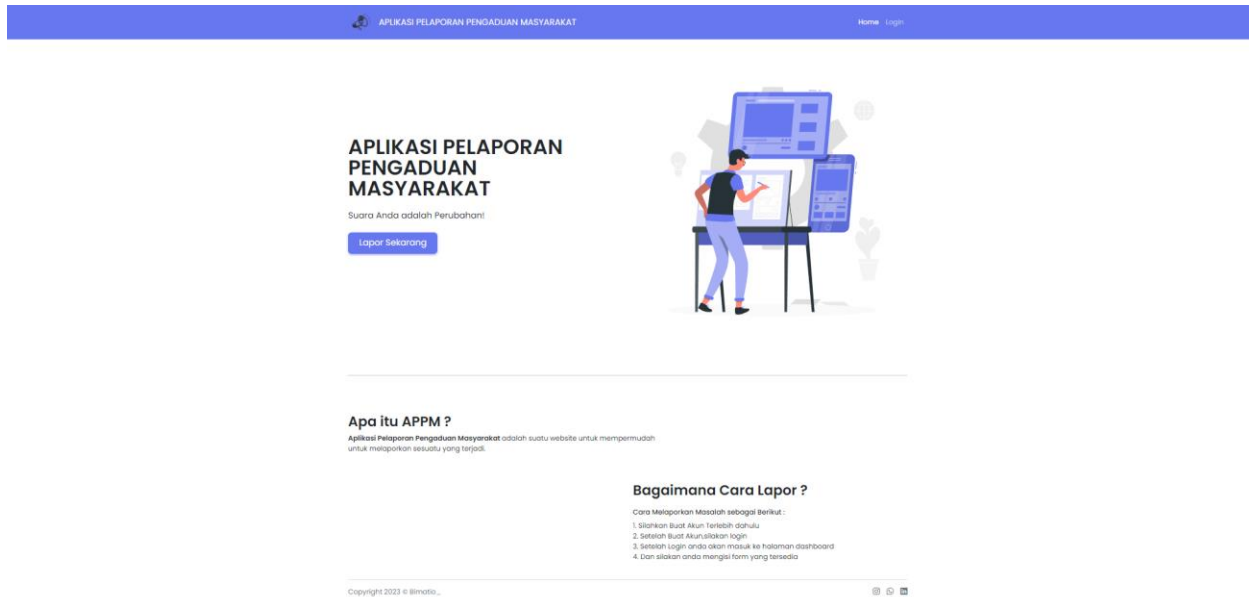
APLIKASI PELAPORAN PENGADUAN MASYARAKAT

Home Login

APLIKASI PELAPORAN PENGADUAN MASYARAKAT

Suara Anda adalah Perubahan!

Lapor Sekarang

Apa itu APPM ?

**Aplikasi Pelaporan Pengaduan Masyarakat** adalah suatu website untuk mempermudah untuk melaporkan sesuatu yang terjadi.

Bagaimana Cara Lapor ?

Cara Melaporkan Masalah sebagai Berikut :

1. Silahkan Buat Akun Terlebih dahulu
2. Setelah Buat Akun,silakan login
3. Setelah Login anda akan masuk ke halaman dashboard
4. Dan silakan anda mengisi form yang tersedia

Copyright 2023 © Bimatio_